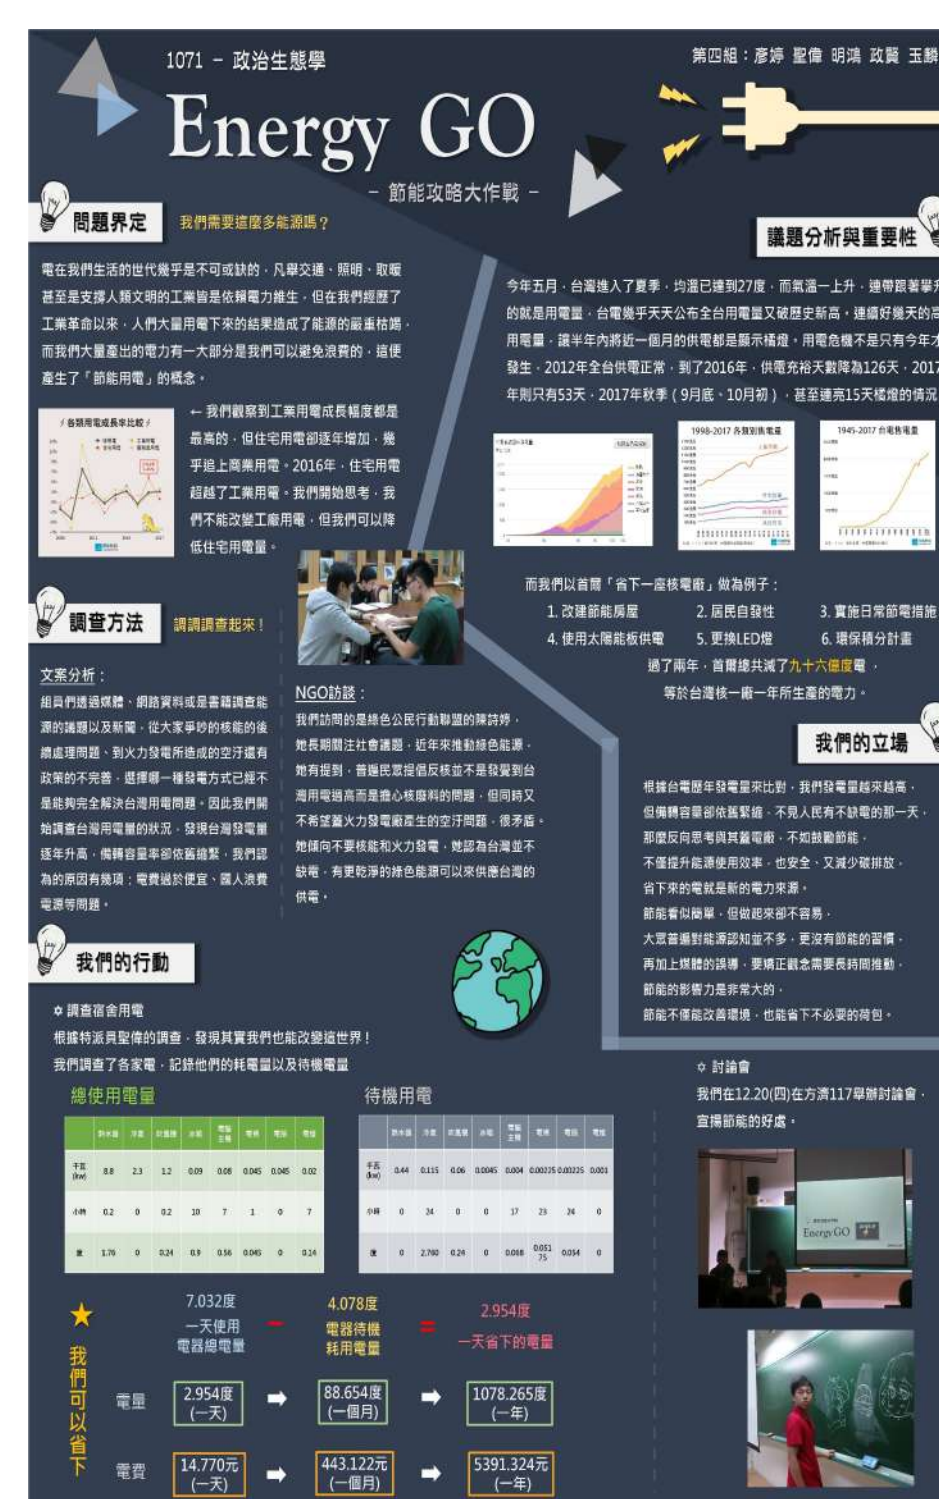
1071 － 政治生態學

Energy GO

－ 節能攻略大作戰 －

第四組：彥婷 聖偉 明鴻 政賢 玉鱗

問題界定

我們需要這麼多能源嗎？

電在我們生活的世代幾乎是不可或缺的，凡舉交通、照明、取暖甚至是支撐人類文明的工業皆是依賴電力維生，但在我們經歷了工業革命以來，人們大量用電下來的結果造成了能源的嚴重枯竭，而我們大量產出的電力有一大部分是我們可以避免浪費的，這便產生了「節能用電」的概念。

各類用電成長率比較

← 我們觀察到工業用電成長幅度都是最高的，但住宅用電卻逐年增加，幾乎追上商業用電。2016年，住宅用電超越了工業用電。我們開始思考，我們不能改變工廠用電，但我們可以降低住宅用電量。

議題分析與重要性

今年五月，台灣進入了夏季，均溫已達到27度，而氣溫一上升，連帶跟著攀升的就是用電量，台電幾乎天天公布全台用電量又破歷史新高，連續好幾天的高用電量，讓半年內將近一個月的供電都是顯示橘燈，用電危機不是只有今年才發生，2012年全台供電正常，到了2016年，供電充裕天數降為126天，2017年則只有53天，2017年秋季（9月底、10月初），甚至連亮15天橘燈的情況

1998-2017 各類別售電量

1945-2017 台電售電量

而我們以首爾「省下一座核電廠」做為例子：
1. 改建節能房屋　2. 居民自發性　3. 實施日常節電措施
4. 使用太陽能板供電　5. 更換LED燈　6. 環保積分計畫
過了兩年，首爾總共減了九十六億度電，
等於台灣核一廠一年所生產的電力。

調查方法

調調調查起來！

文案分析：
組員們透過媒體、網路資料或是書籍調查能源的議題以及新聞，從大家爭吵的核能的後續處理問題、到火力發電所造成的空汙還有政策的不完善，選擇哪一種發電方式已經不是能夠完全解決台灣用電問題。因此我們開始調查台灣用電量的狀況，發現台灣發電量逐年升高，備轉容量率卻依舊緊繃，我們認為的原因有幾項：電費過於便宜、國人浪費電等問題。

NGO訪談：
我們訪問的是綠色公民行動聯盟的陳詩婷，她長期關注社會議題，近年來推動綠色能源。她有提到，普遍民眾提倡反核並不是發覺到台灣用電為高而是擔心核廢料的問題，但同時又不希望蓋火力發電廠產生的空汙問題，很矛盾。她傾向不要核能和火力發電，她認為台灣並不缺電，有更乾淨的綠色能源可以來供應台灣的供電。

我們的立場

根據台電歷年發電量來比對，我們發電量越來越高，但備轉容量卻依舊緊繃，不見人民有不缺電的那一天，那麼反向思考與其蓋電廠，不如鼓勵節能，不僅提升能源使用效率，也安全、又減少碳排放，省下來的電就是新的電力來源。
節能看似簡單，但做起來卻不容易，大眾普遍對能源認知並不多，更沒有節能的習慣，再加上媒體的誤導，要矯正觀念需要長時間推動，節能的影響力是非常大的，節能不僅能改善環境，也能省下不必要的荷包。

我們的行動

☆ 調查宿舍用電
根據特派員聖偉的調查，發現其實我們也能改變這世界！
我們調查了各家電，記錄他們的耗電量以及待機電量

總使用電量

| | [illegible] | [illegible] | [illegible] | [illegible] | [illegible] | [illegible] | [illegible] | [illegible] |
|---|---|---|---|---|---|---|---|---|
| 千瓦(kw) | 8.8 | 2.3 | 1.2 | 0.09 | 0.08 | 0.045 | 0.045 | 0.02 |
| 小時 | 0.2 | 0 | 0.2 | 10 | 7 | 1 | 0 | 7 |
| 度 | 1.76 | 0 | 0.24 | 0.9 | 0.56 | 0.045 | 0 | 0.14 |

待機用電

| | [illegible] | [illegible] | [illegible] | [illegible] | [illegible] | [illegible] | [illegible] | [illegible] |
|---|---|---|---|---|---|---|---|---|
| 千瓦(kw) | 0.44 | 0.115 | 0.06 | 0.0045 | 0.004 | 0.00225 | 0.00225 | 0.001 |
| 小時 | 0 | 24 | 0 | 0 | 17 | 23 | 24 | 0 |
| 度 | 0 | 2.760 | 0.24 | 0 | 0.068 | 0.05175 | 0.054 | 0 |

☆ 討論會
我們在12.20(四)在方濟117舉辦討論會，宣揚節能的好處。

Energy GO

★ 我們可以省下

7.032度 一天使用電器總電量 － 4.078度 電器待機耗用電量 ＝ 2.954度 一天省下的電量

電量　2.954度(一天) ➡ 88.654度(一個月) ➡ 1078.265度(一年)

電費　14.770元(一天) ➡ 443.122元(一個月) ➡ 5391.324元(一年)